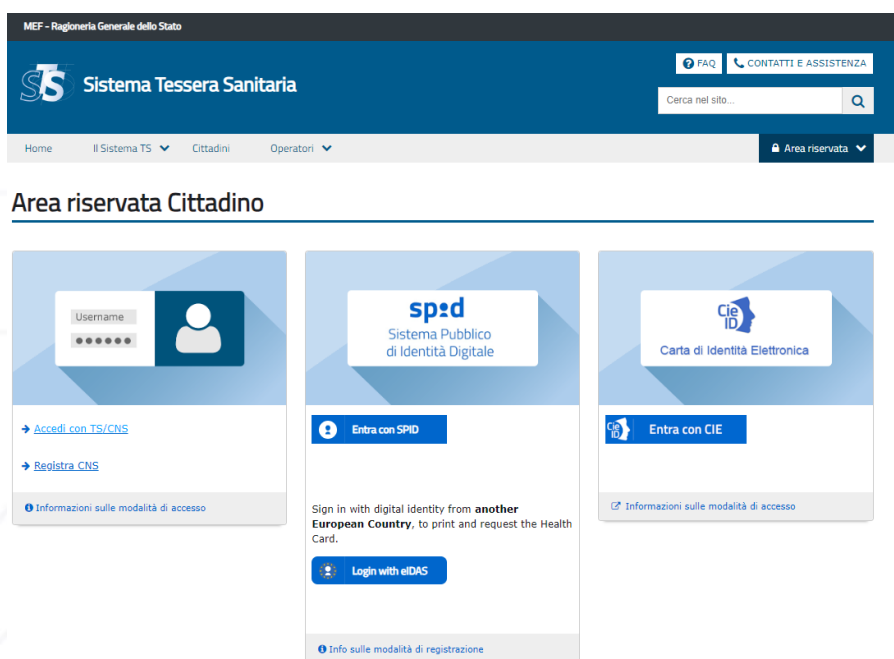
MEF - Ragioneria Generale dello Stato

TS Sistema Tessera Sanitaria

FAQ CONTATTI E ASSISTENZA

Cerca nel sito...

Home Il Sistema TS Cittadini Operatori Area riservata

Area riservata Cittadino

Username
••••••

Accedi con TS/CNS

Registra CNS

Informazioni sulle modalità di accesso

spid
Sistema Pubblico di Identità Digitale

Entra con SPID

Sign in with digital identity from **another European Country**, to print and request the Health Card.

Login with eIDAS

Info sulle modalità di registrazione

Cie ID
Carta di Identità Elettronica

Cie ID Entra con CIE

Informazioni sulle modalità di accesso